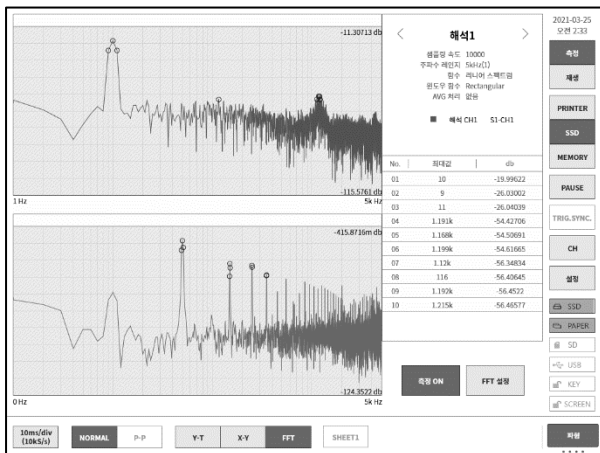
-11.30713 db

-115.5761 db

1 Hz

5k Hz

-415.8716m db

-124.3522 db

0 Hz

5k Hz

해석1

샘플링 속도 10000
주파수 레인지 5kHz(1)
함수 리니어 스펙트럼
윈도우 함수 Rectangular
AVG 처리 없음

해석 CH1 S1-CH1

| No. | 최대값 | db |
|---|---|---|
| 01 | 10 | -19.99622 |
| 02 | 9 | -26.03002 |
| 03 | 11 | -26.04039 |
| 04 | 1.191k | -54.42706 |
| 05 | 1.168k | -54.50691 |
| 06 | 1.199k | -54.61665 |
| 07 | 1.12k | -56.34834 |
| 08 | 116 | -56.40645 |
| 09 | 1.192k | -56.4522 |
| 10 | 1.215k | -56.46577 |

측정 ON

FFT 설정

2021-03-25
오전 2:33

측정

재생

PRINTER

SSD

MEMORY

PAUSE

TRIG.SYNC.

CH

설정

SSD

PAPER

SD

USB

KEY

SCREEN

10ms/div
(10kS/s)

NORMAL

P-P

Y-T

X-Y

FFT

SHEET1

파형